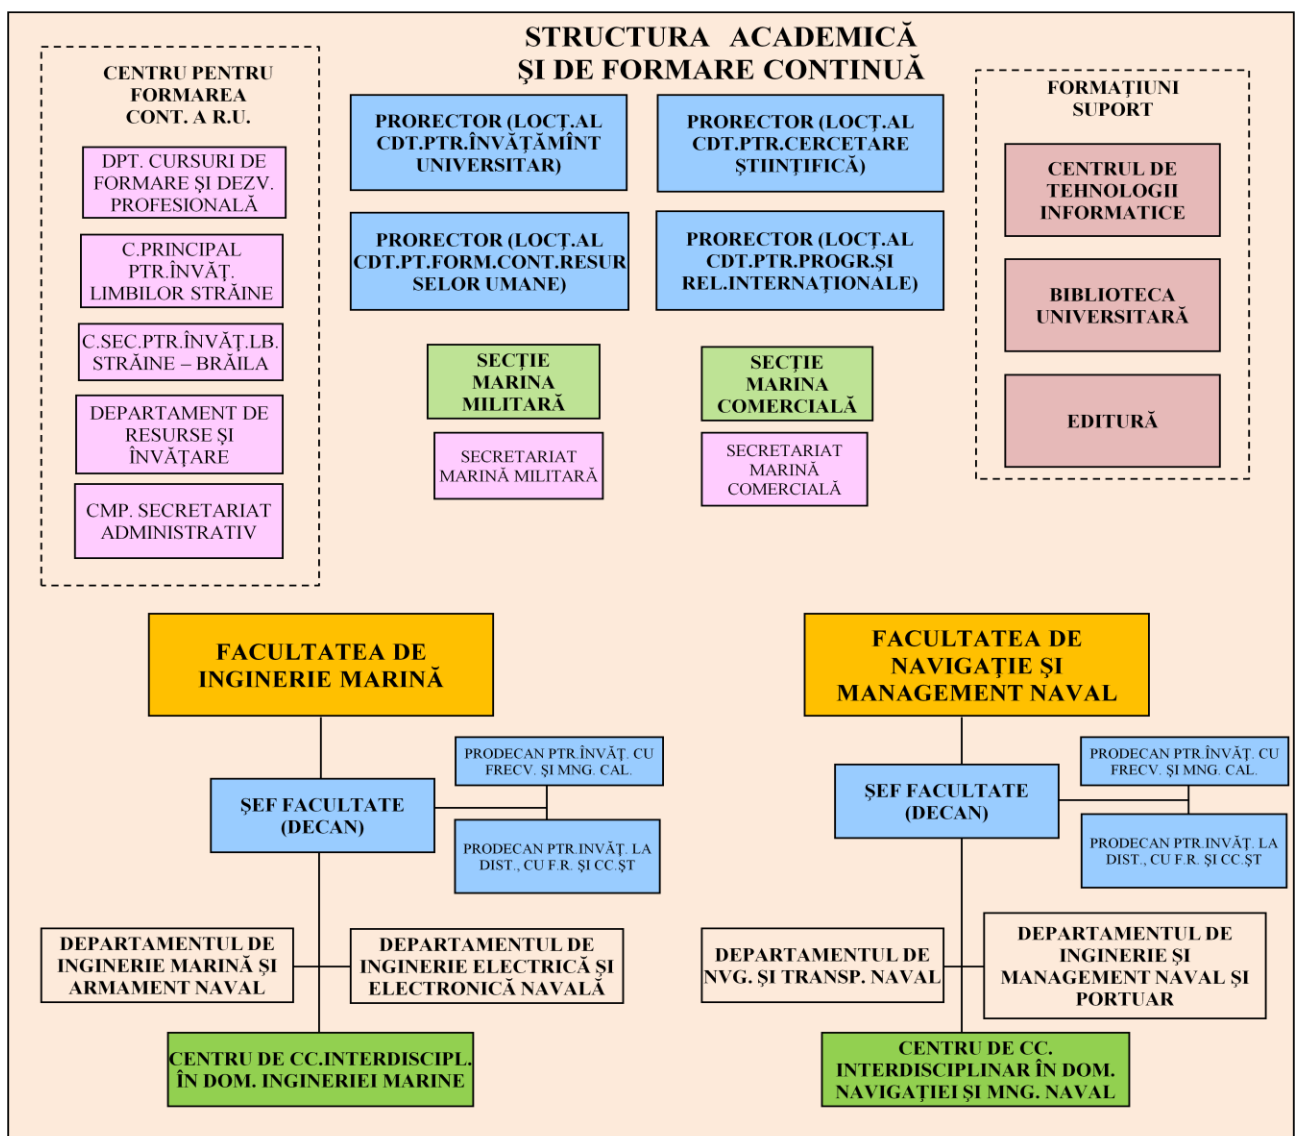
STRUCTURA ACADEMICĂ
ŞI DE FORMARE CONTINUĂ

CENTRU PENTRU FORMAREA CONT. A R.U.

DPT. CURSURI DE FORMARE ŞI DEZV. PROFESIONALĂ

C.PRINCIPAL PTR.ÎNVĂŢ. LIMBILOR STRĂINE

C.SEC.PTR.ÎNVĂŢ.LB. STRĂINE – BRĂILA

DEPARTAMENT DE RESURSE ŞI ÎNVĂŢARE

CMP. SECRETARIAT ADMINISTRATIV

PRORECTOR (LOCŢ.AL CDT.PTR.ÎNVĂŢĂMÎNT UNIVERSITAR)

PRORECTOR (LOCŢ.AL CDT.PTR.CERCETARE ŞTIINŢIFICĂ)

PRORECTOR (LOCŢ.AL CDT.PT.FORM.CONT.RESURSELOR UMANE)

PRORECTOR (LOCŢ.AL CDT.PTR.PROGR.ŞI REL.INTERNAŢIONALE)

SECŢIE MARINA MILITARĂ

SECRETARIAT MARINĂ MILITARĂ

SECŢIE MARINA COMERCIALĂ

SECRETARIAT MARINĂ COMERCIALĂ

FORMAŢIUNI SUPORT

CENTRUL DE TEHNOLOGII INFORMATICE

BIBLIOTECA UNIVERSITARĂ

EDITURĂ

FACULTATEA DE INGINERIE MARINĂ

ŞEF FACULTATE (DECAN)

PRODECAN PTR.ÎNVĂŢ. CU FRECV. ŞI MNG. CAL.

PRODECAN PTR.ÎNVĂŢ. LA DIST., CU F.R. ŞI CC.ŞT

DEPARTAMENTUL DE INGINERIE MARINĂ ŞI ARMAMENT NAVAL

DEPARTAMENTUL DE INGINERIE ELECTRICĂ ŞI ELECTRONICĂ NAVALĂ

CENTRU DE CC.INTERDISCIPL. ÎN DOM. INGINERIEI MARINE

FACULTATEA DE NAVIGAŢIE ŞI MANAGEMENT NAVAL

ŞEF FACULTATE (DECAN)

PRODECAN PTR.ÎNVĂŢ. CU FRECV. ŞI MNG. CAL.

PRODECAN PTR.ÎNVĂŢ. LA DIST., CU F.R. ŞI CC.ŞT

DEPARTAMENTUL DE NVG. ŞI TRANSP. NAVAL

DEPARTAMENTUL DE INGINERIE ŞI MANAGEMENT NAVAL ŞI PORTUAR

CENTRU DE CC. INTERDISCIPLINAR ÎN DOM. NAVIGAŢIEI ŞI MNG. NAVAL